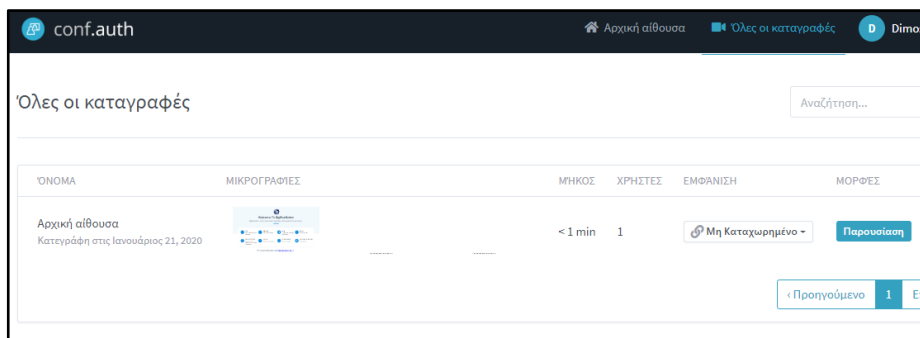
conf.auth

Αρχική αίθουσα  Όλες οι καταγραφές  D Dimo

Όλες οι καταγραφές

Αναζήτηση...

| ΌΝΟΜΑ | ΜΙΚΡΟΓΡΑΦΙΕΣ | ΜΉΚΟΣ | ΧΡΗΣΤΕΣ | ΕΜΦΆΝΙΣΗ | ΜΟΡΦΕΣ |
|---|---|---|---|---|---|
| Αρχική αίθουσα Καταγραφή στις Ιανουάριος 21, 2020 | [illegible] | < 1 min | 1 | Μη Καταχωρημένο | Παρουσίαση |

‹ Προηγούμενο  1  Ε